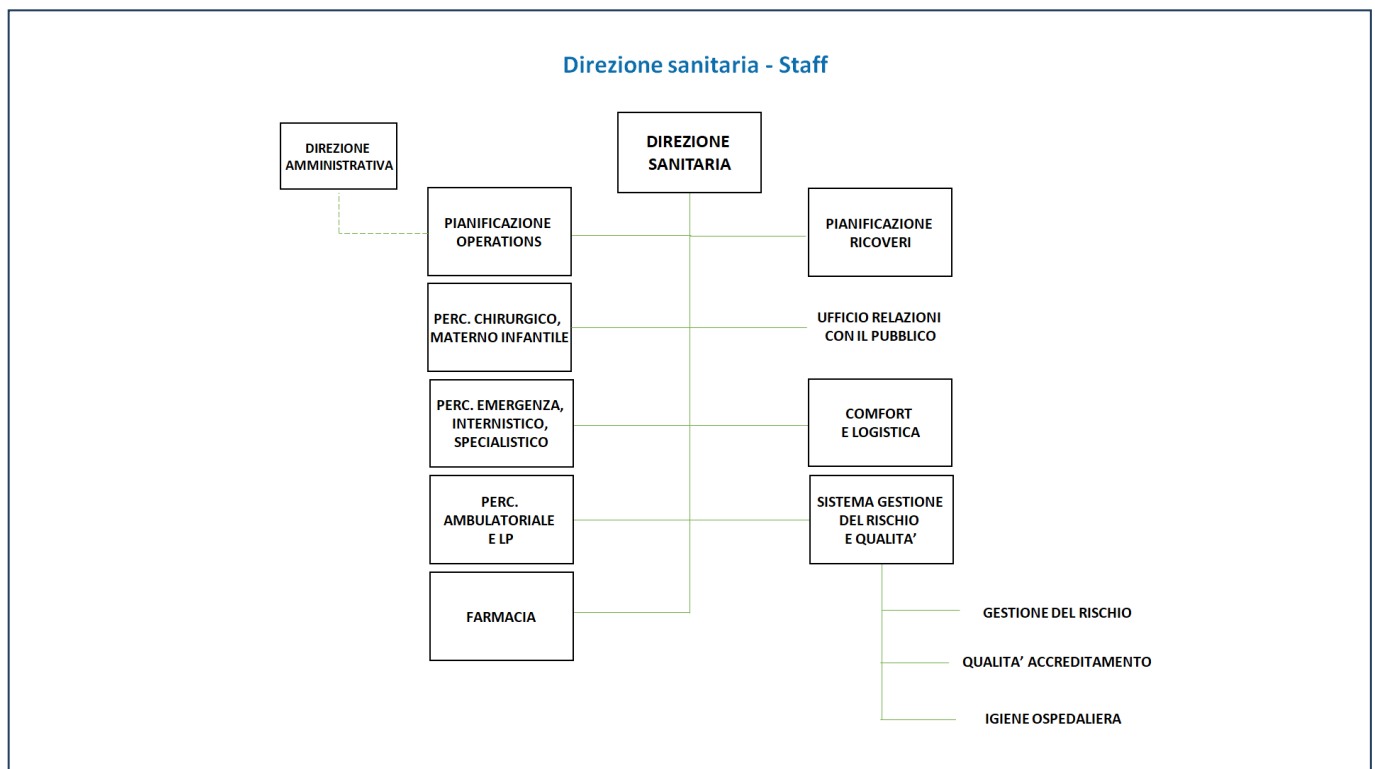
Direzione sanitaria - Staff

DIREZIONE AMMINISTRATIVA

DIREZIONE SANITARIA

PIANIFICAZIONE OPERATIONS

PIANIFICAZIONE RICOVERI

PERC. CHIRURGICO, MATERNO INFANTILE

UFFICIO RELAZIONI CON IL PUBBLICO

PERC. EMERGENZA, INTERNISTICO, SPECIALISTICO

COMFORT E LOGISTICA

PERC. AMBULATORIALE E LP

SISTEMA GESTIONE DEL RISCHIO E QUALITA'

FARMACIA

GESTIONE DEL RISCHIO

QUALITA' ACCREDITAMENTO

IGIENE OSPEDALIERA